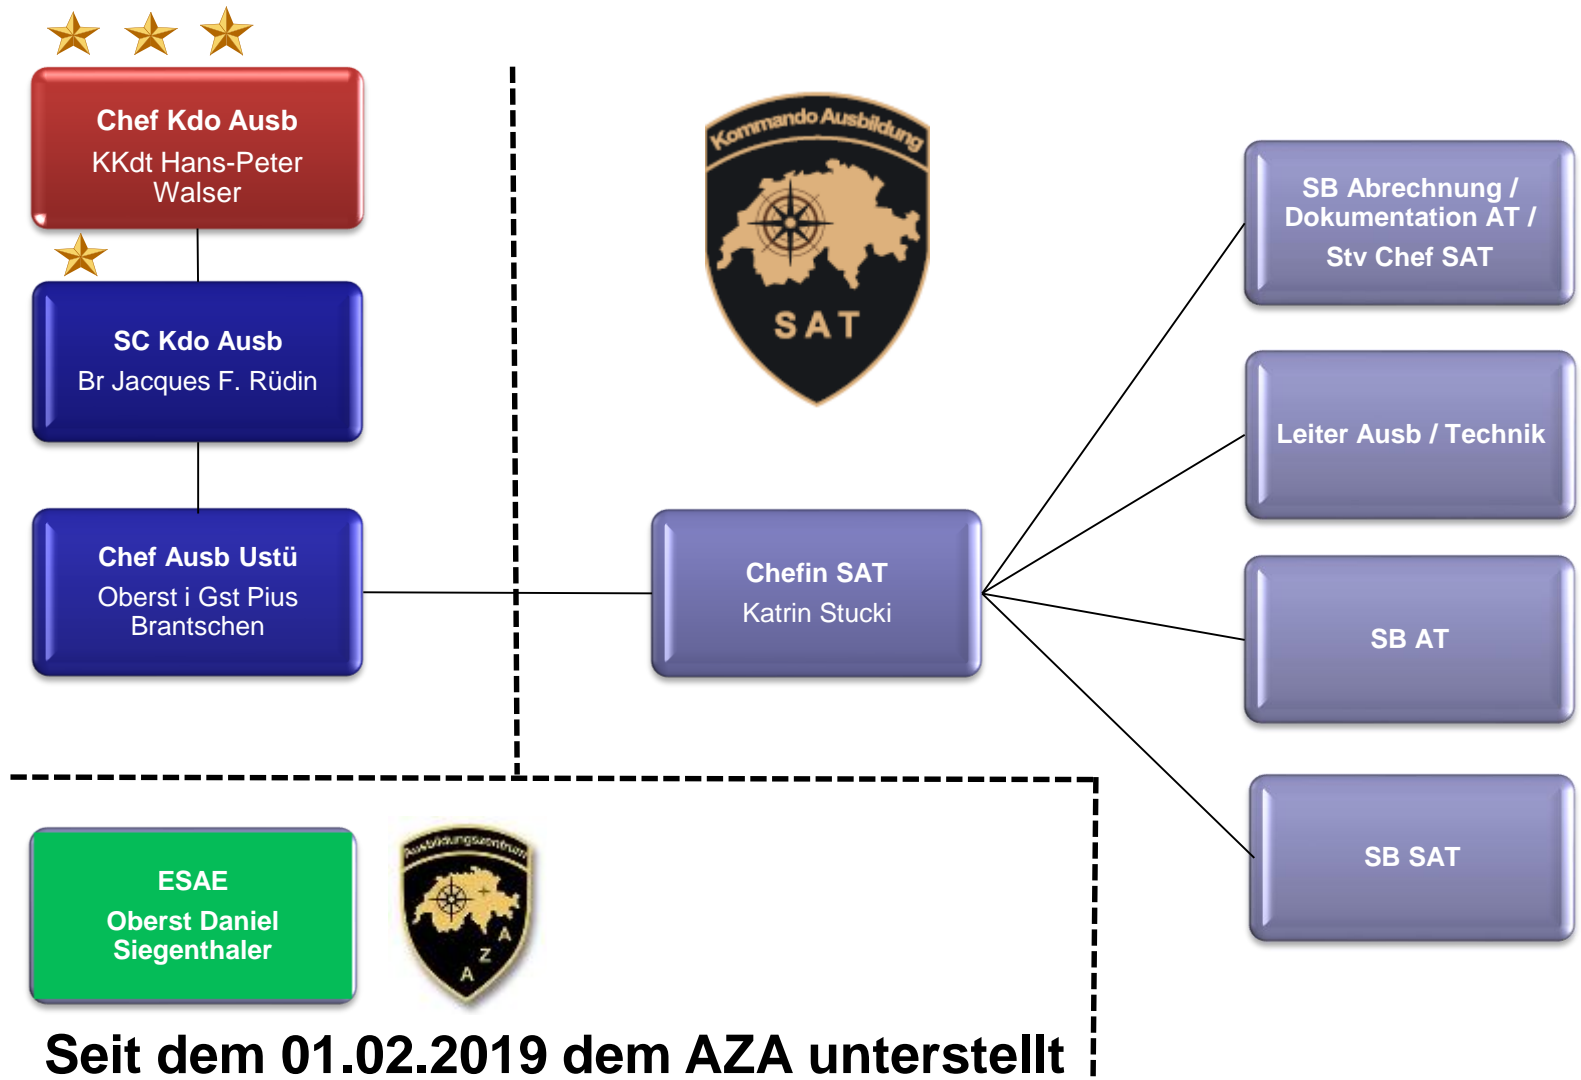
Chef Kdo Ausb
KKdt Hans-Peter Walser

SC Kdo Ausb
Br Jacques F. Rüdin

Chef Ausb Ustü
Oberst i Gst Pius Brantschen

Kommando Ausbildung
SAT

Chefin SAT
Katrin Stucki

SB Abrechnung / Dokumentation AT / Stv Chef SAT

Leiter Ausb / Technik

SB AT

SB SAT

ESAE
Oberst Daniel Siegenthaler

Ausbildungszentrum
AZA

Seit dem 01.02.2019 dem AZA unterstellt